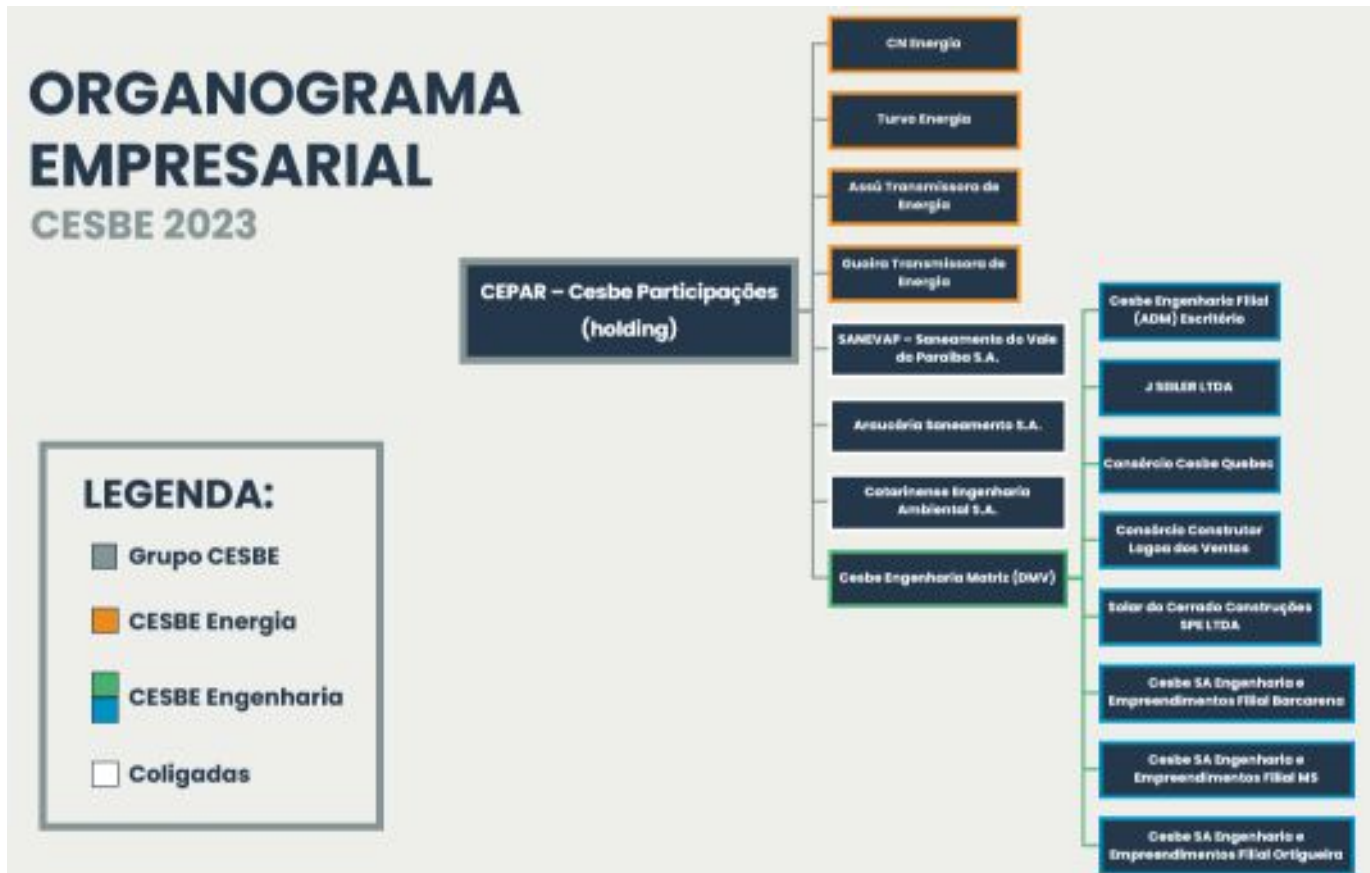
ORGANOGRAMA EMPRESARIAL
CESBE 2023

CEPAR – Cesbe Participações (holding)

CN Energia

Turvo Energia

Assú Transmissora de Energia

Guaíra Transmissora de Energia

SANEVAP – Saneamento do Vale do Paraíba S.A.

Araucária Saneamento S.A.

Catarinense Engenharia Ambiental S.A.

Cesbe Engenharia Matriz (DMV)

Cesbe Engenharia Filial (ADM) Escritório

J SEILER LTDA

Consórcio Cesbe Quebec

Consórcio Construtor Lagoa dos Ventos

Solar do Cerrado Construções SPE LTDA

Cesbe SA Engenharia e Empreendimentos Filial Barcarena

Cesbe SA Engenharia e Empreendimentos Filial MS

Cesbe SA Engenharia e Empreendimentos Filial Ortigueira

LEGENDA:
Grupo CESBE
CESBE Energia
CESBE Engenharia
Coligadas